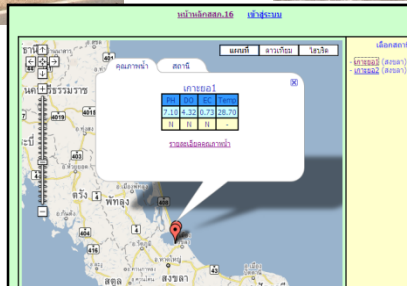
หน้าหลักสสภ.16 เข้าสู่ระบบ

แผนที่ ดาวเทียม ไฮบริด

คุณภาพน้ำ สถานี

เกาะยอ1

| PH | DO | EC | Temp |
|---|---|---|---|
| 7.10 | 4.32 | 0.73 | 28.70 |
| N | N | N | - |

รายละเอียดคุณภาพน้ำ

เลือกสถา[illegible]

เกาะยอ1 (สงขลา)
เกาะยอ2 (สงขลา)

นครศรีธรรมราช
ตรัง
พัทลุง
สงขลา
หาดใหญ่
4019
408
41
4
42